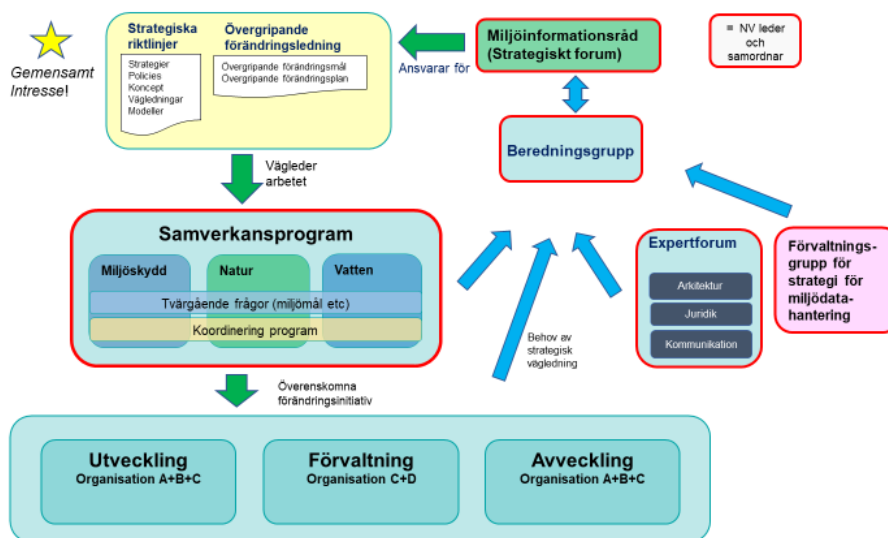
Gemensamt Intresse!

Strategiska riktlinjer

Strategier
Policies
Koncept
Vägledningar
Modeller

Övergripande förändringsledning

Övergripande förändringsmål
Övergripande förändringsplan

Ansvarar för

Miljöinformationsråd (Strategiskt forum)

= NV leder och samordnar

Beredningsgrupp

Vägleder arbetet

Samverkansprogram

Miljöskydd

Natur

Vatten

Tvärgående frågor (miljömål etc)

Koordinering program

Behov av strategisk vägledning

Expertforum

Arkitektur

Juridik

Kommunikation

Förvaltningsgrupp för strategi för miljödatahantering

Överenskomna förändringsinitiativ

Utveckling
Organisation A+B+C

Förvaltning
Organisation C+D

Avveckling
Organisation A+B+C